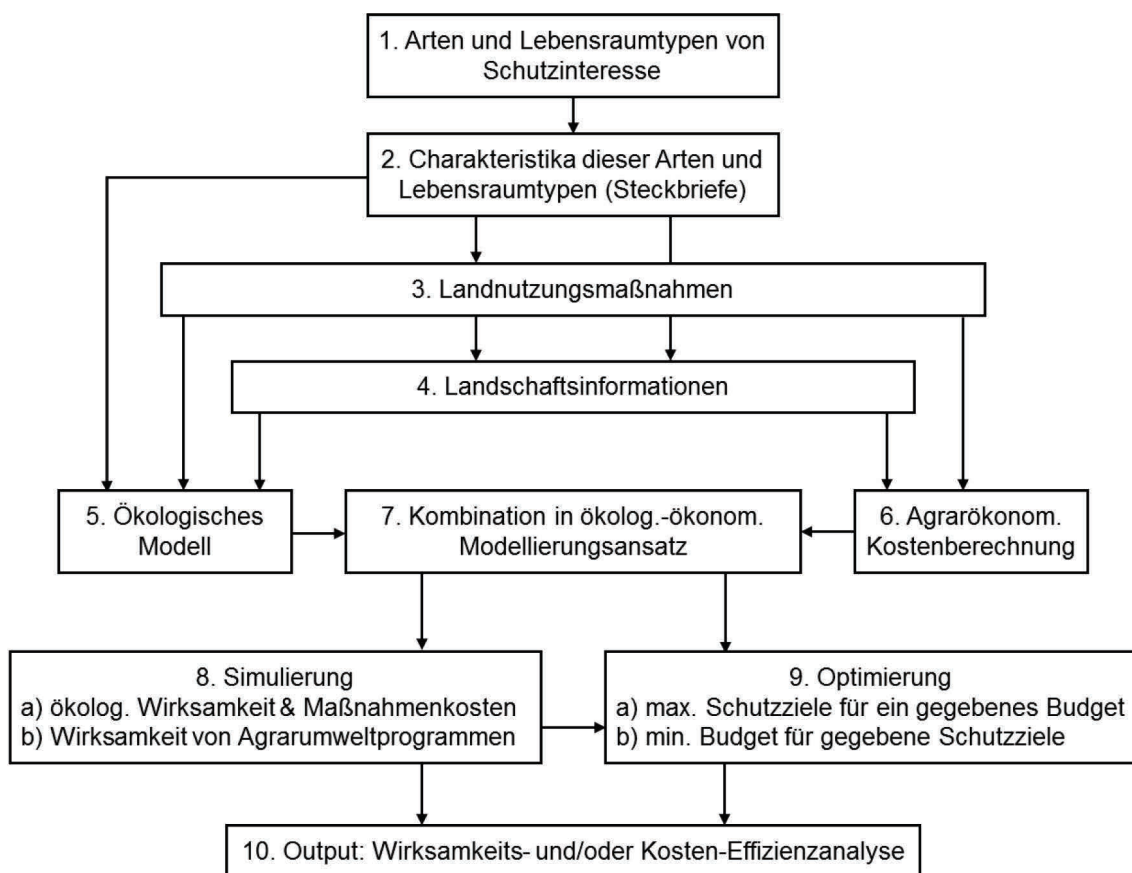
1. Arten und Lebensraumtypen von Schutzinteresse

2. Charakteristika dieser Arten und Lebensraumtypen (Steckbriefe)

3. Landnutzungsmaßnahmen

4. Landschaftsinformationen

5. Ökologisches Modell

7. Kombination in ökolog.-ökonom. Modellierungsansatz

6. Agrarökonom. Kostenberechnung

8. Simulierung
a) ökolog. Wirksamkeit & Maßnahmenkosten
b) Wirksamkeit von Agrarumweltprogrammen

9. Optimierung
a) max. Schutzziele für ein gegebenes Budget
b) min. Budget für gegebene Schutzziele

10. Output: Wirksamkeits- und/oder Kosten-Effizienzanalyse